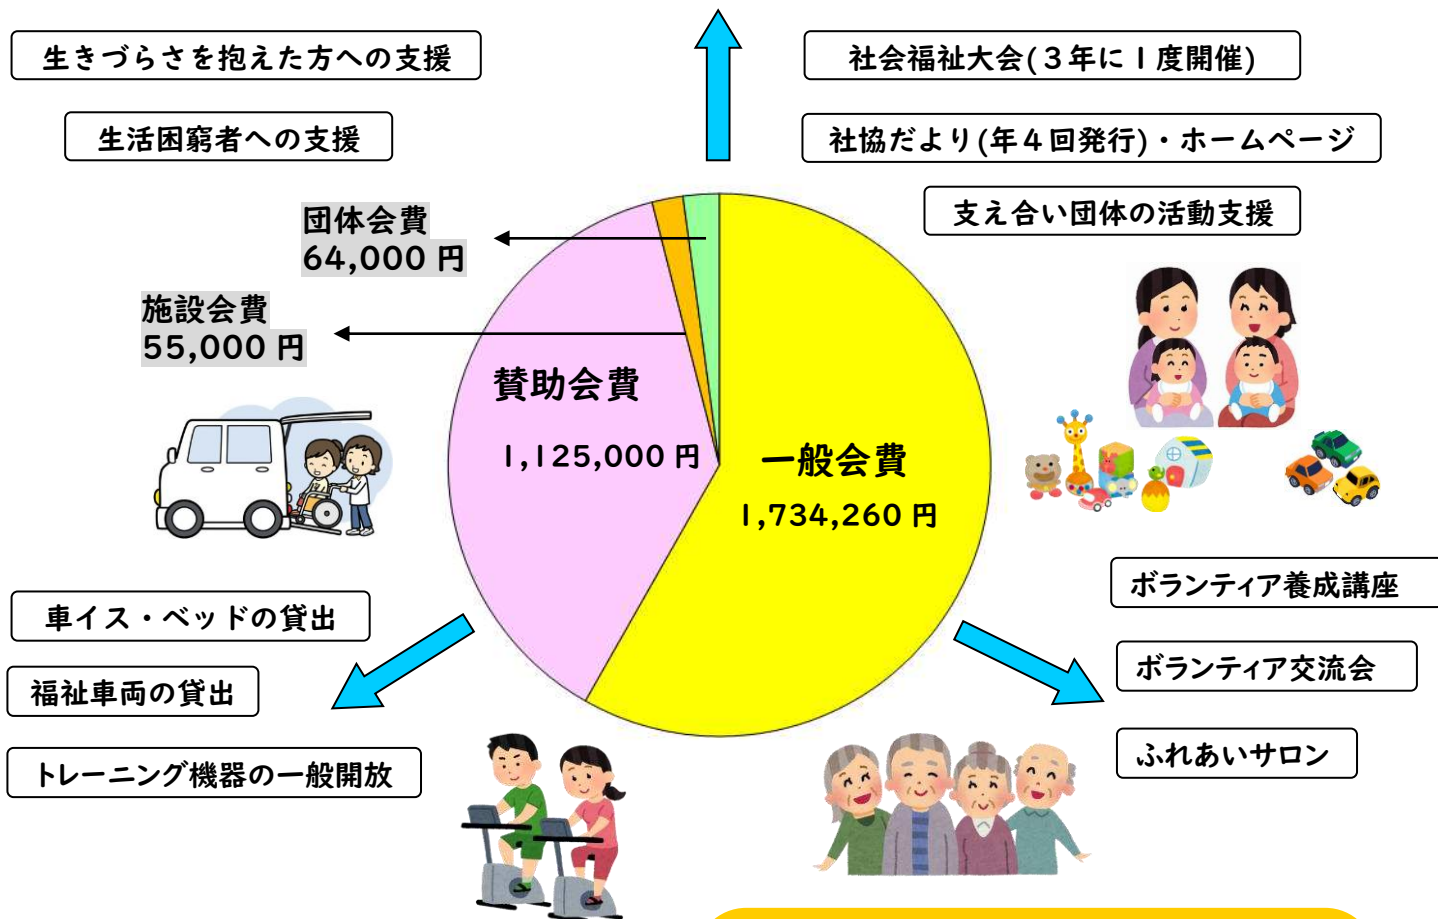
生きづらさを抱えた方への支援

生活困窮者への支援

社会福祉大会(３年に１度開催)

社協だより(年４回発行)・ホームページ

支え合い団体の活動支援

団体会費
64,000 円

施設会費
55,000 円

賛助会費

1,125,000 円

一般会費

1,734,260 円

車イス・ベッドの貸出

福祉車両の貸出

トレーニング機器の一般開放

ボランティア養成講座

ボランティア交流会

ふれあいサロン